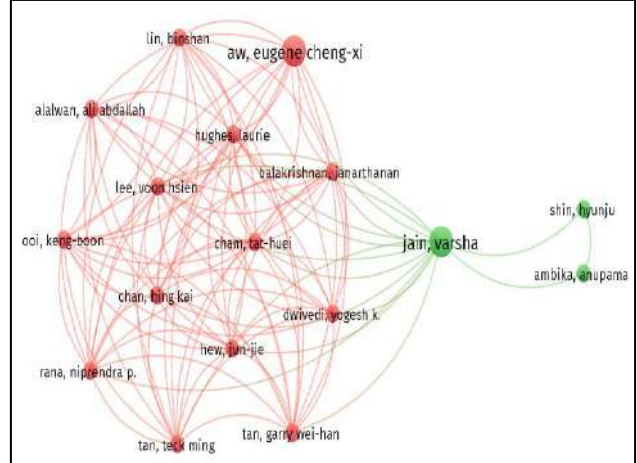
lin, binshan
aw, eugene cheng-xi
alalwan, ali abdallah
hughes, laurie
balakrishnan, janarthanan
lee, voon hsien
ooi, keng-boon
cham, tat-huei
jain, varsha
shin, hyunju
ambika, anupama
chan, hing kai
dwivedi, yogesh k.
hew, jun-jie
rana, nripendra p.
tan, teck ming
tan, garry wei-han